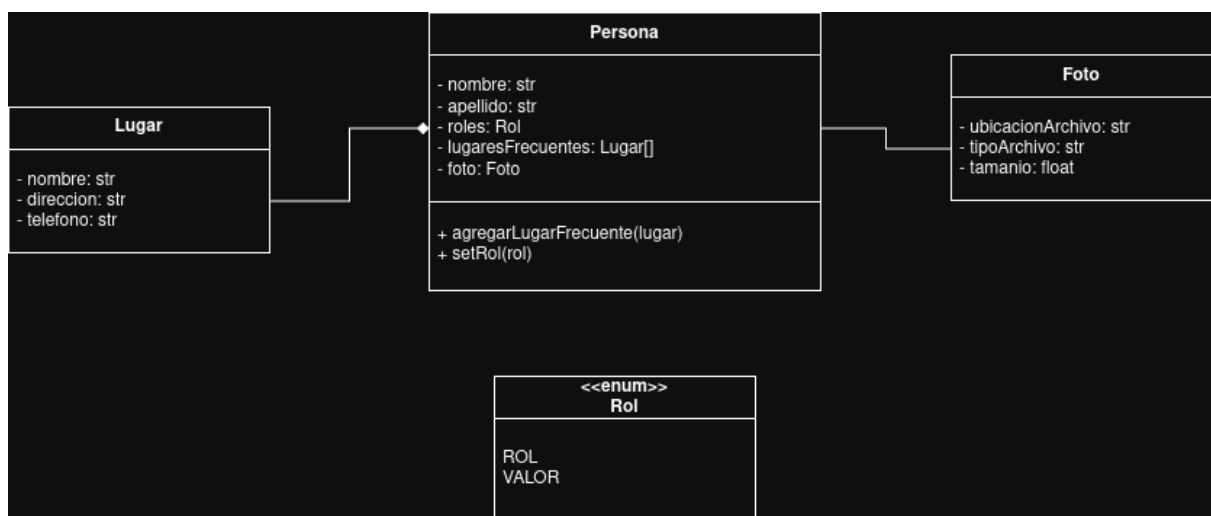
Persona

- nombre: str
- apellido: str
- roles: Rol
- lugaresFrecuentes: Lugar[]
- foto: Foto

+ agregarLugarFrecuente(lugar)
+ setRol(rol)

Lugar

- nombre: str
- direccion: str
- telefono: str

Foto

- ubicacionArchivo: str
- tipoArchivo: str
- tamanio: float

<<enum>>
Rol

ROL
VALOR